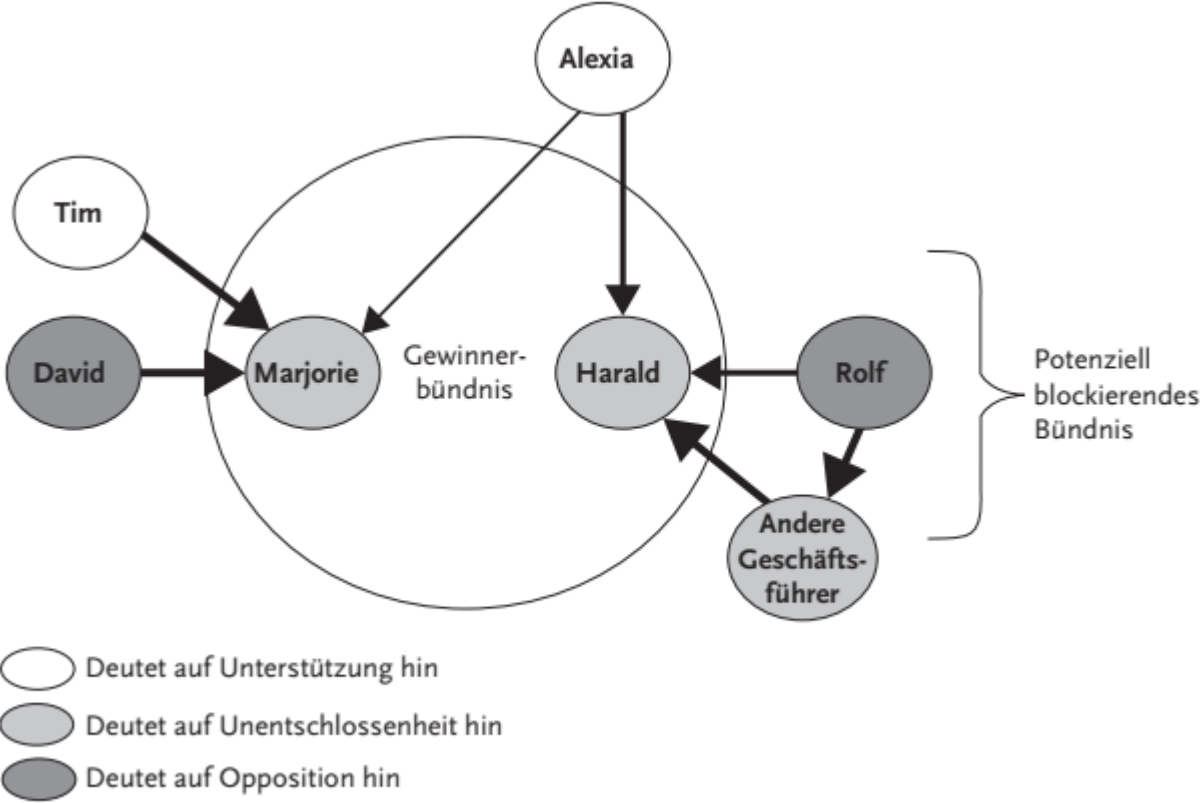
Alexia

Tim

David

Marjorie

Gewinnerbündnis

Harald

Rolf

Potenziell blockierendes Bündnis

Andere Geschäftsführer

Deutet auf Unterstützung hin

Deutet auf Unentschlossenheit hin

Deutet auf Opposition hin